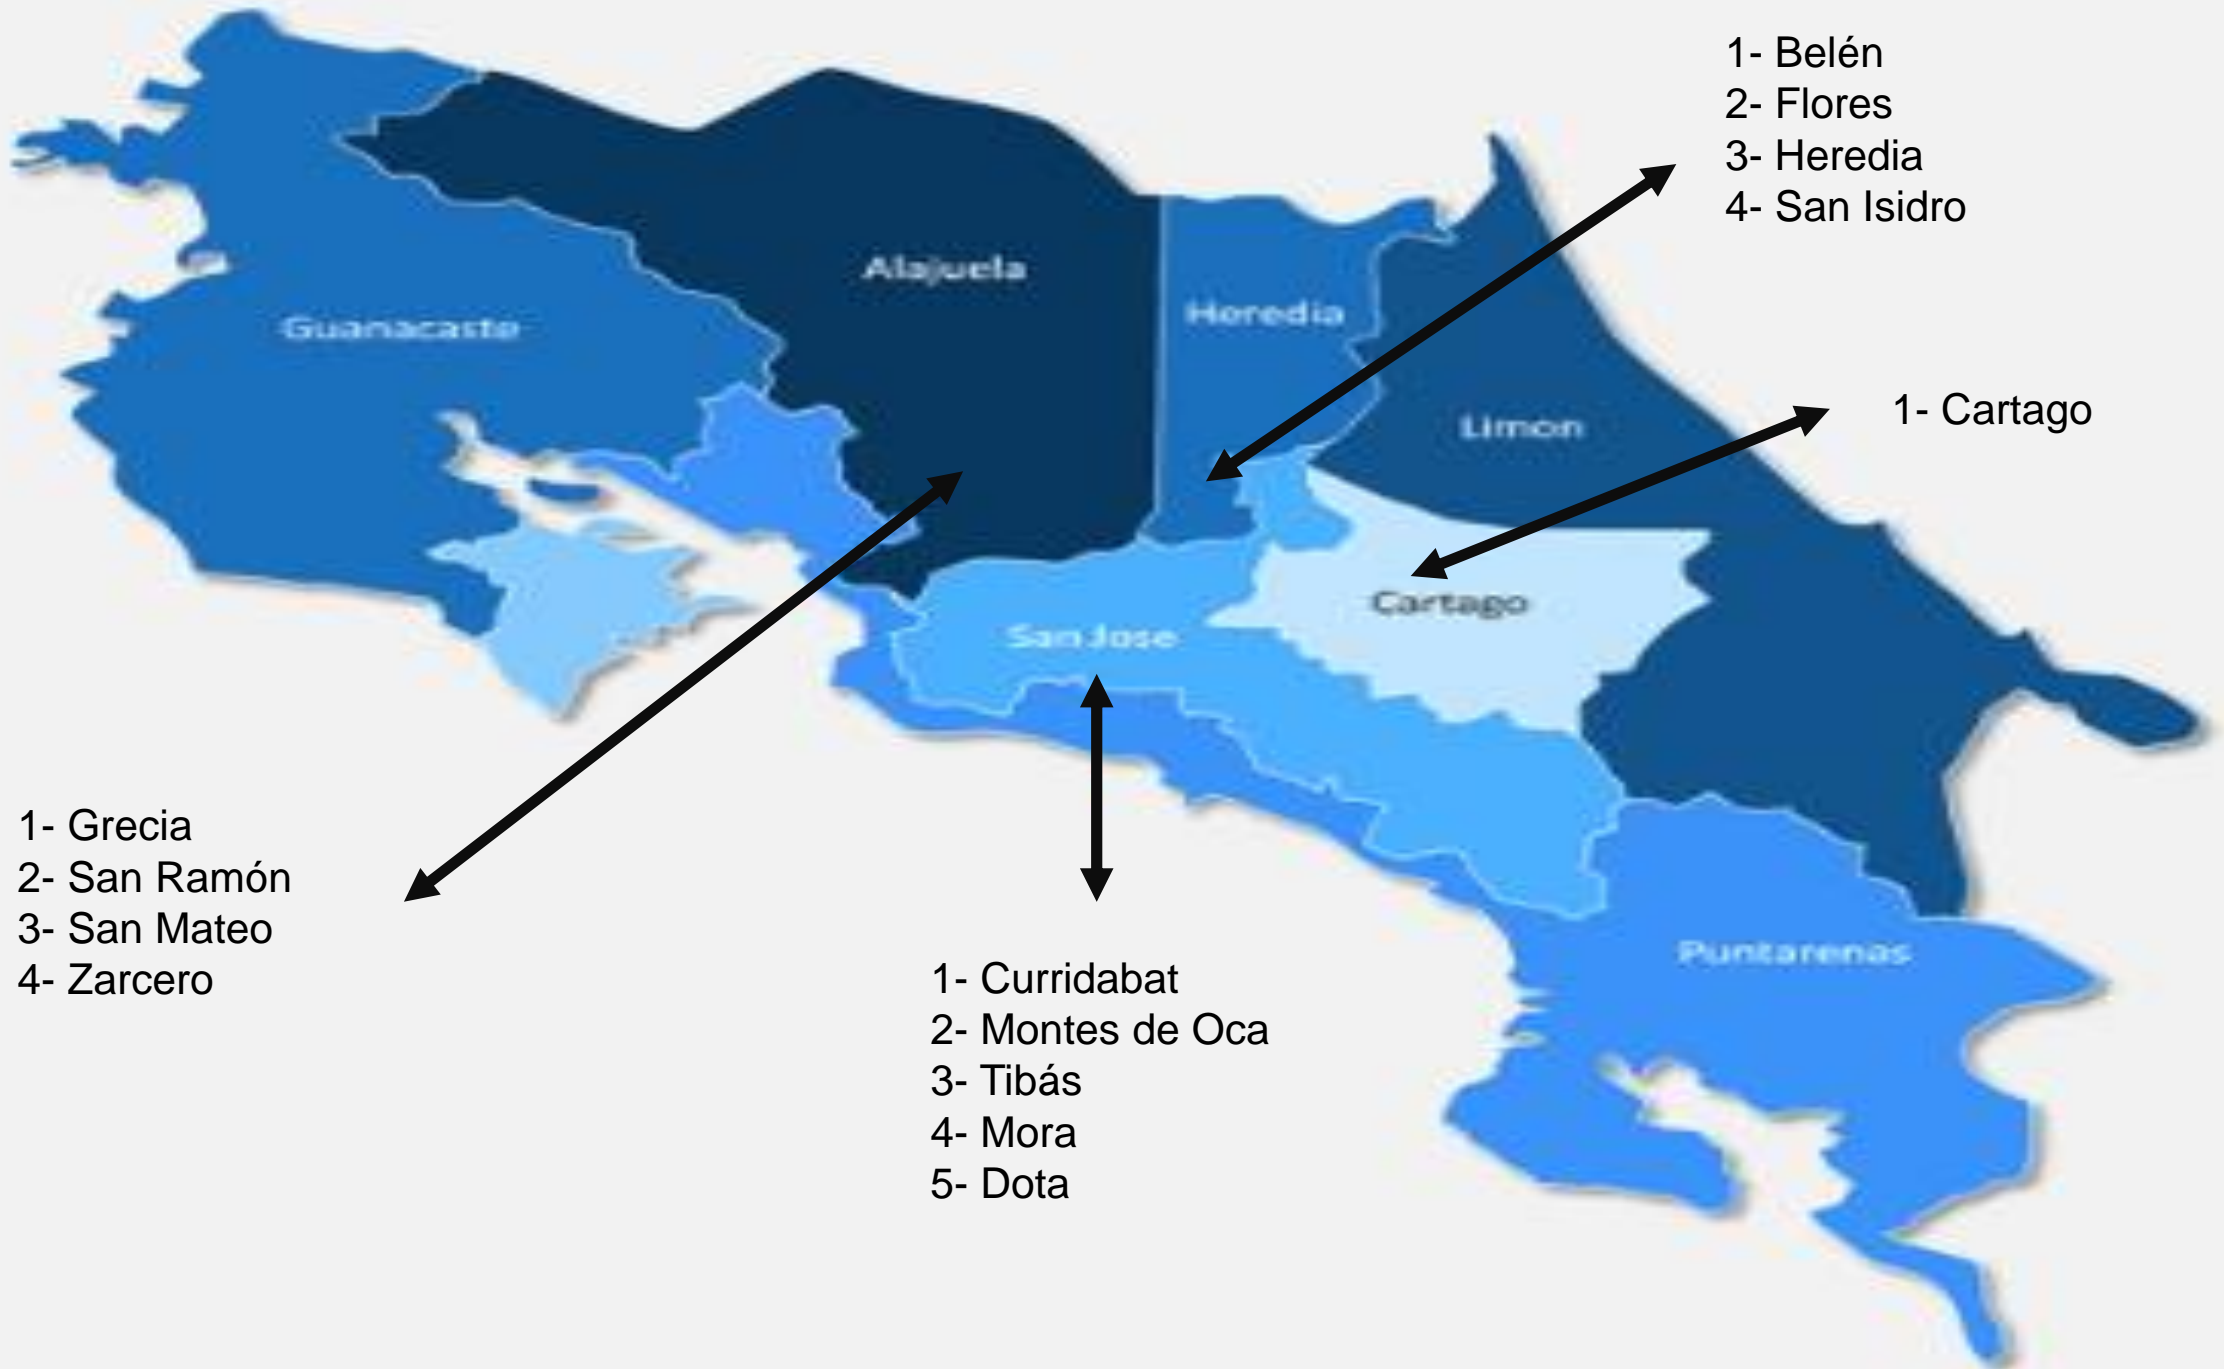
1- Belén
2- Flores
3- Heredia
4- San Isidro

Alajuela

Guanacaste

Heredia

Limon

1- Cartago

Cartago

San Jose

Puntarenas

1- Grecia
2- San Ramón
3- San Mateo
4- Zarcero

1- Curridabat
2- Montes de Oca
3- Tibás
4- Mora
5- Dota